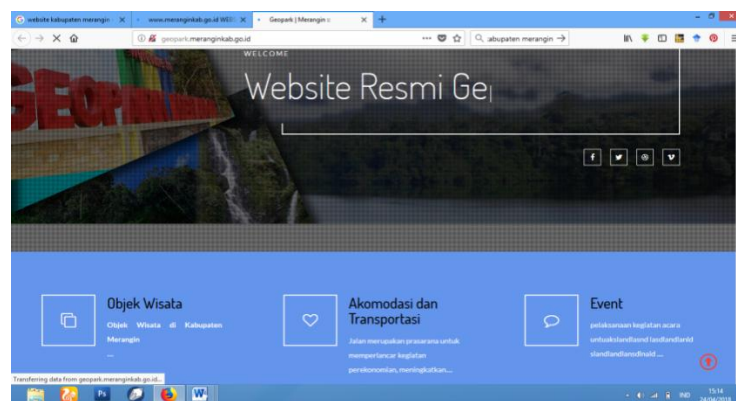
website kabupaten merangin ×
www.meranginkab.go.id WEB ×
Geopark | Merangin ×
+

geopark.meranginkab.go.id
abupaten merangin →

WELCOME
Website Resmi Ge|

GEOPARK

Objek Wisata
Objek Wisata di Kabupaten Merangin
...

Akomodasi dan Transportasi
Jalan merupakan prasarana untuk memperlancar kegiatan perekonomian, meningkatkan....

Event
pelaksanaan kegiatan acara untuksIandlasnd lasdlandlanld slandlandlansdlnald ....

Transferring data from geopark.meranginkab.go.id...

IND
15:14
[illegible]